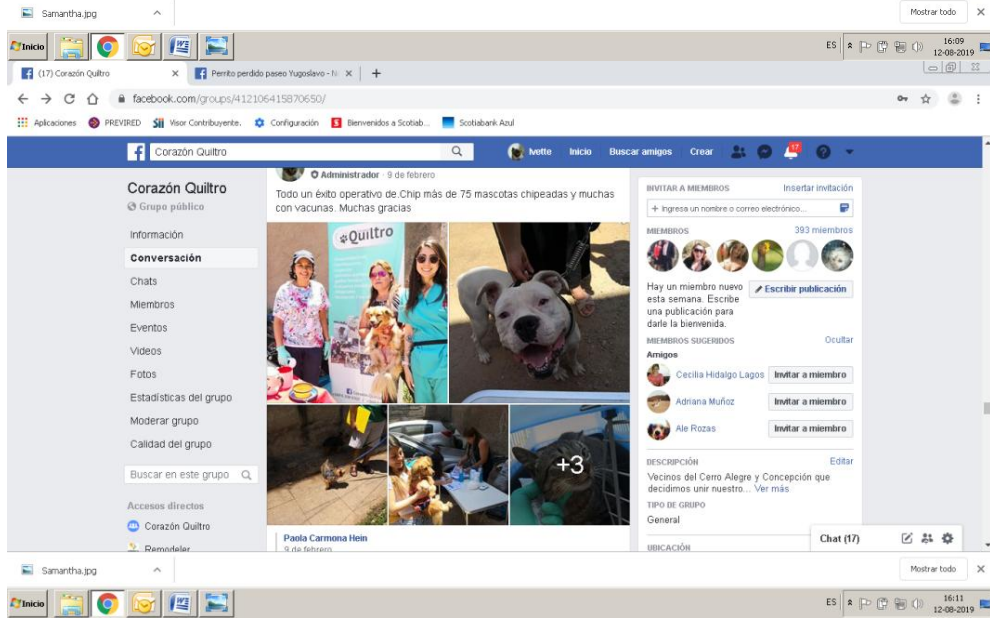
Samantha.jpg
Mostrar todo ×

Inicio
ES 16:09 12-08-2019

(17) Corazón Quiltro ×
Perrito perdido paseo Yugoslavo - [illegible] ×
+

facebook.com/groups/412106415870650/

Aplicaciones PREVIRED Visor Contribuyente. Configuración Bienvenidos a Scotiab... Scotiabank Azul

Corazón Quiltro
Ivette Inicio Buscar amigos Crear 17

Corazón Quiltro
Grupo público

Información
Conversación
Chats
Miembros
Eventos
Videos
Fotos
Estadísticas del grupo
Moderar grupo
Calidad del grupo

Buscar en este grupo

Accesos directos
Corazón Quiltro
Remodeler

Administrador · 9 de febrero
Todo un éxito operativo de Chip más de 75 mascotas chipeadas y muchas con vacunas. Muchas gracias

Quiltro

+3

Paola Carmona Hein
9 de febrero

INVITAR A MIEMBROS
Insertar invitación
+ Ingresa un nombre o correo electrónico...

MIEMBROS
393 miembros

Hay un miembro nuevo esta semana. Escribe una publicación para darle la bienvenida.
Escribir publicación

MIEMBROS SUGERIDOS
Ocultar
Amigos
Cecilia Hidalgo Lagos Invitar a miembro
Adriana Muñoz Invitar a miembro
Ale Rozas Invitar a miembro

DESCRIPCIÓN
Editar
Vecinos del Cerro Alegre y Concepción que decidimos unir nuestro... Ver más
TIPO DE GRUPO
General
UBICACIÓN

Chat (17)

Samantha.jpg
Mostrar todo ×

Inicio
ES 16:11 12-08-2019